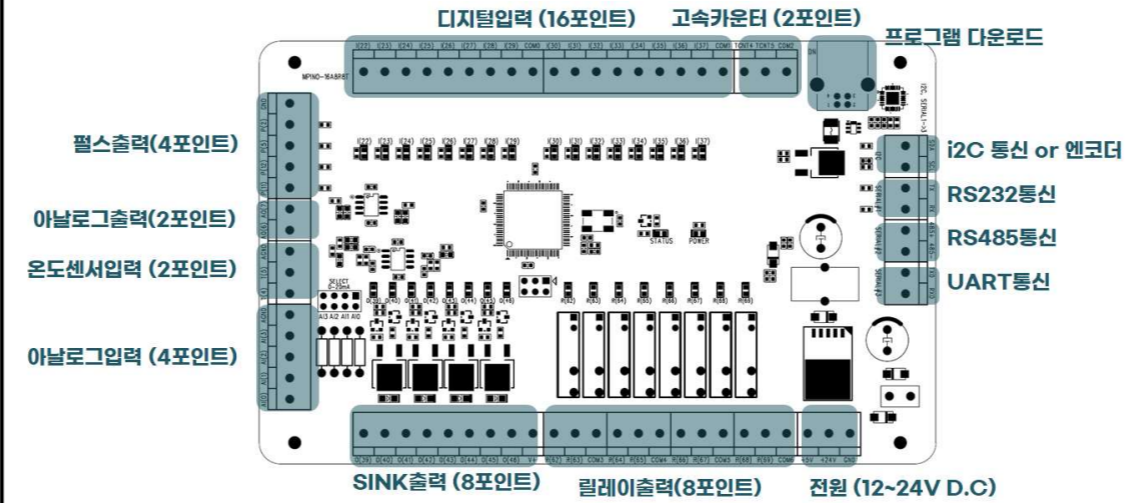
디지털입력 (16포인트)

고속카운터 (2포인트)

프로그램 다운로드

펄스출력(4포인트)

아날로그출력(2포인트)

온도센서입력 (2포인트)

아날로그입력 (4포인트)

i2C 통신 or 엔코더

RS232통신

RS485통신

UART통신

SINK출력 (8포인트)

릴레이출력(8포인트)

전원 (12~24V D.C)

MPINO-16A8R8T

STATUS

POWER

SELECT

AI3 AI2 AI1 AI0